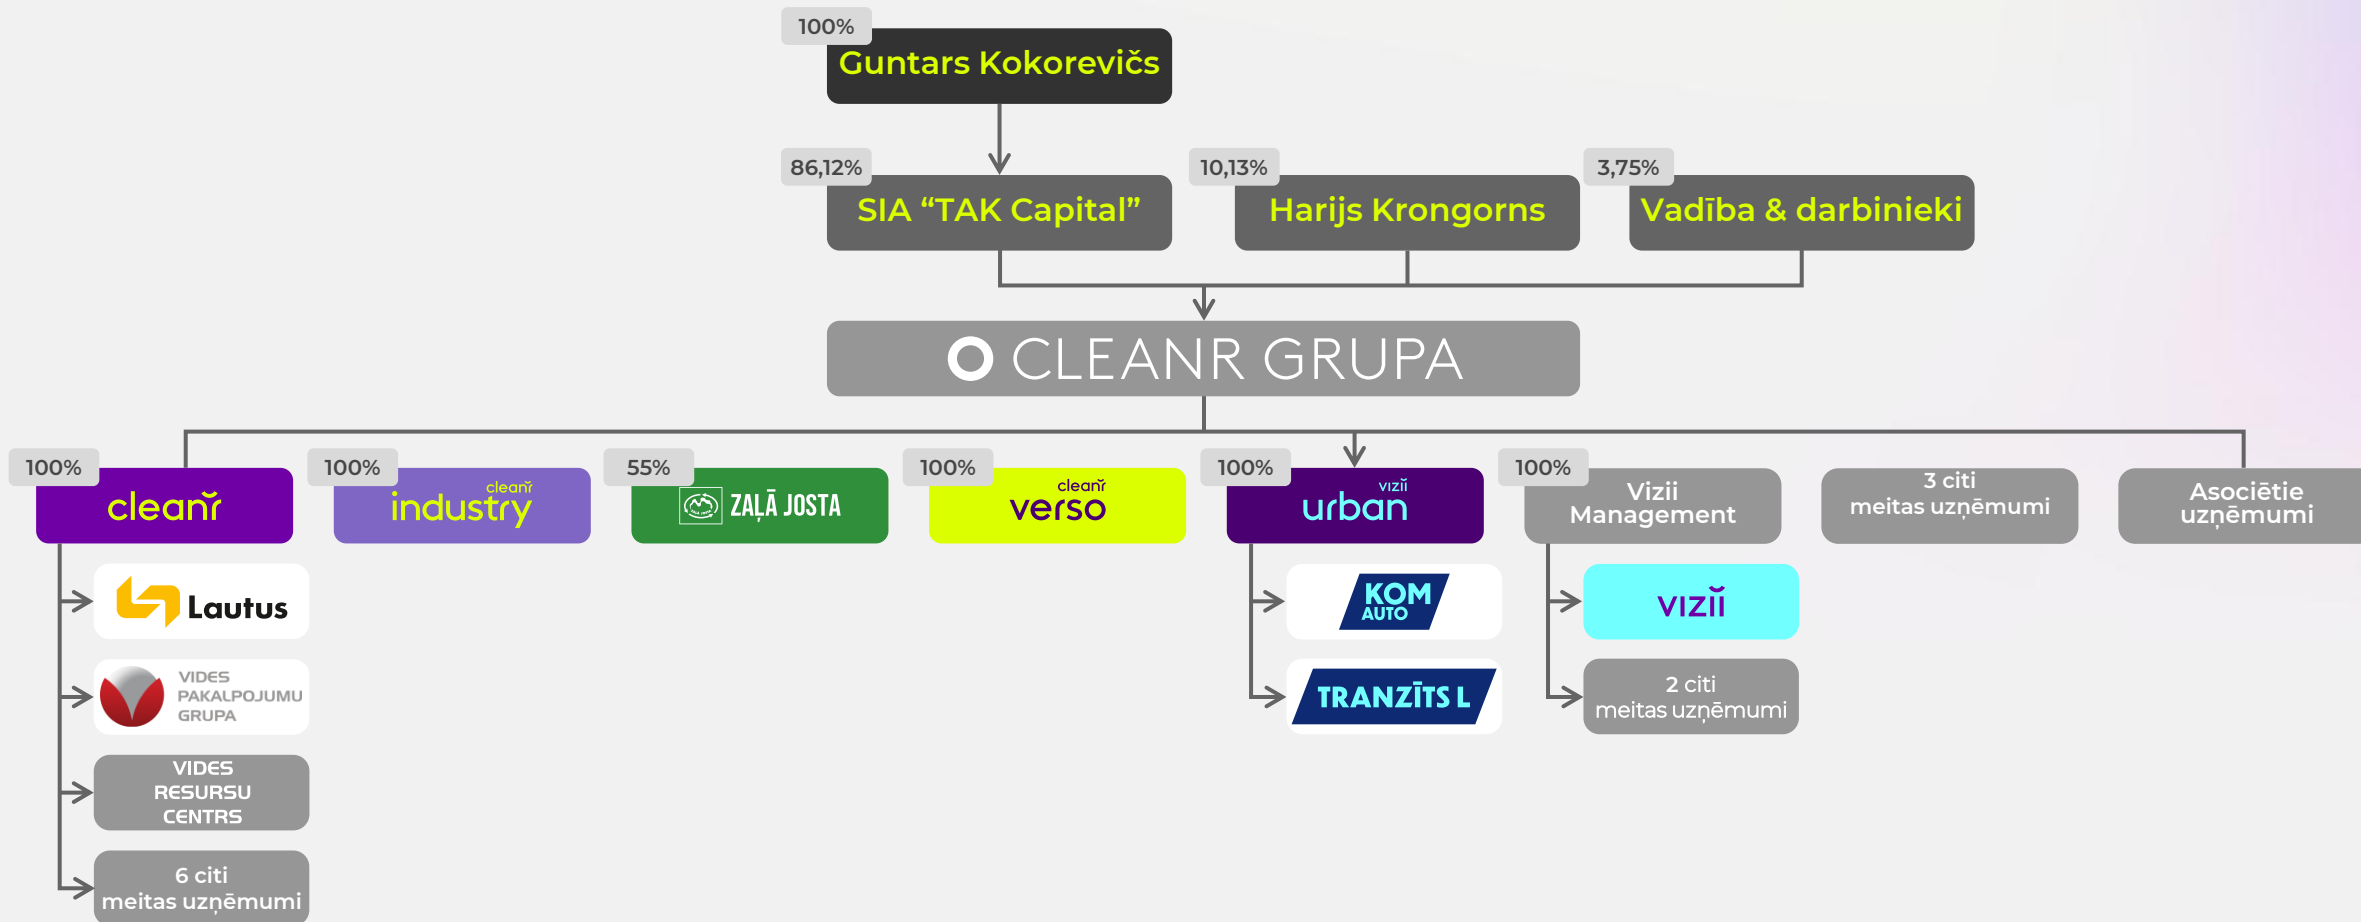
100%
Guntars Kokorevičs

86,12%
SIA “TAK Capital”

10,13%
Harijs Krongorns

3,75%
Vadība & darbinieki

CLEANR GRUPA

100%
cleanr

100%
cleanr
industry

55%
ZAĻĀ JOSTA

100%
cleanr
verso

100%
vizii
urban

100%
Vizii Management

3 citi meitas uzņēmumi

Asociētie uzņēmumi

Lautus

VIDES PAKALPOJUMU GRUPA

VIDES RESURSU CENTRS

6 citi meitas uzņēmumi

KOM AUTO

TRANZĪTS L

vizii

2 citi meitas uzņēmumi